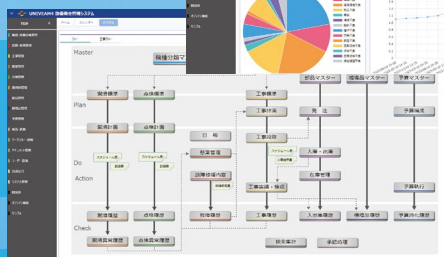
UNIVCAM-i 設備保全管理システム

Master
機種分類マ
Plan
Do
Action
Check

保全標準
点検標準
保全計画
点検計画
日報
整備管理
故障修理内容
修理履歴
保全履歴
点検履歴
保全作業履歴
点検作業履歴

工事件名
工事計画
工事設定
工事実績・検収
工事履歴

部品マスター
発注
入庫・出庫
在庫管理
入出庫履歴

補修品マスター
補修品履歴

予算マスター
予算編成
予算執行
予算執行履歴

統計集計
帳票出力